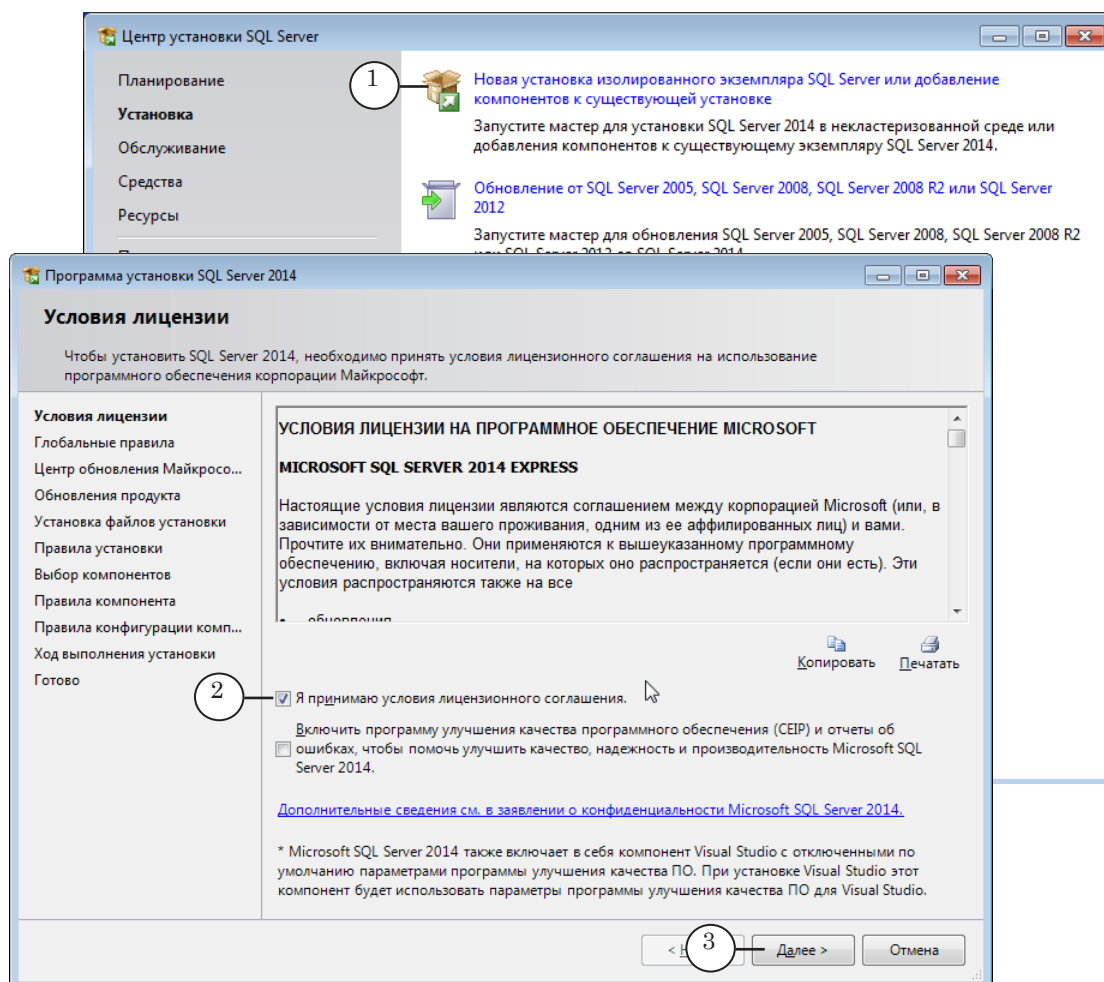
Центр установки SQL Server

Планирование
Установка
Обслуживание
Средства
Ресурсы

1

Новая установка изолированного экземпляра SQL Server или добавление компонентов к существующей установке

Запустите мастер для установки SQL Server 2014 в некластеризованной среде или добавления компонентов к существующему экземпляру SQL Server 2014.

Обновление от SQL Server 2005, SQL Server 2008, SQL Server 2008 R2 или SQL Server 2012

Запустите мастер для обновления SQL Server 2005, SQL Server 2008, SQL Server 2008 R2 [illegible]

Программа установки SQL Server 2014

Условия лицензии

Чтобы установить SQL Server 2014, необходимо принять условия лицензионного соглашения на использование программного обеспечения корпорации Майкрософт.

Условия лицензии
Глобальные правила
Центр обновления Майкросо...
Обновления продукта
Установка файлов установки
Правила установки
Выбор компонентов
Правила компонента
Правила конфигурации комп...
Ход выполнения установки
Готово

УСЛОВИЯ ЛИЦЕНЗИИ НА ПРОГРАММНОЕ ОБЕСПЕЧЕНИЕ MICROSOFT

MICROSOFT SQL SERVER 2014 EXPRESS

Настоящие условия лицензии являются соглашением между корпорацией Microsoft (или, в зависимости от места вашего проживания, одним из ее аффилированных лиц) и вами. Прочтите их внимательно. Они применяются к вышеуказанному программному обеспечению, включая носители, на которых оно распространяется (если они есть). Эти условия распространяются также на все

• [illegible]

Копировать   Печатать

2

Я принимаю условия лицензионного соглашения.

Включить программу улучшения качества программного обеспечения (CEIP) и отчеты об ошибках, чтобы помочь улучшить качество, надежность и производительность Microsoft SQL Server 2014.

Дополнительные сведения см. в заявлении о конфиденциальности Microsoft SQL Server 2014.

* Microsoft SQL Server 2014 также включает в себя компонент Visual Studio с отключенными по умолчанию параметрами программы улучшения качества ПО. При установке Visual Studio этот компонент будет использовать параметры программы улучшения качества ПО для Visual Studio.

< Н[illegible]   3   Далее >   Отмена